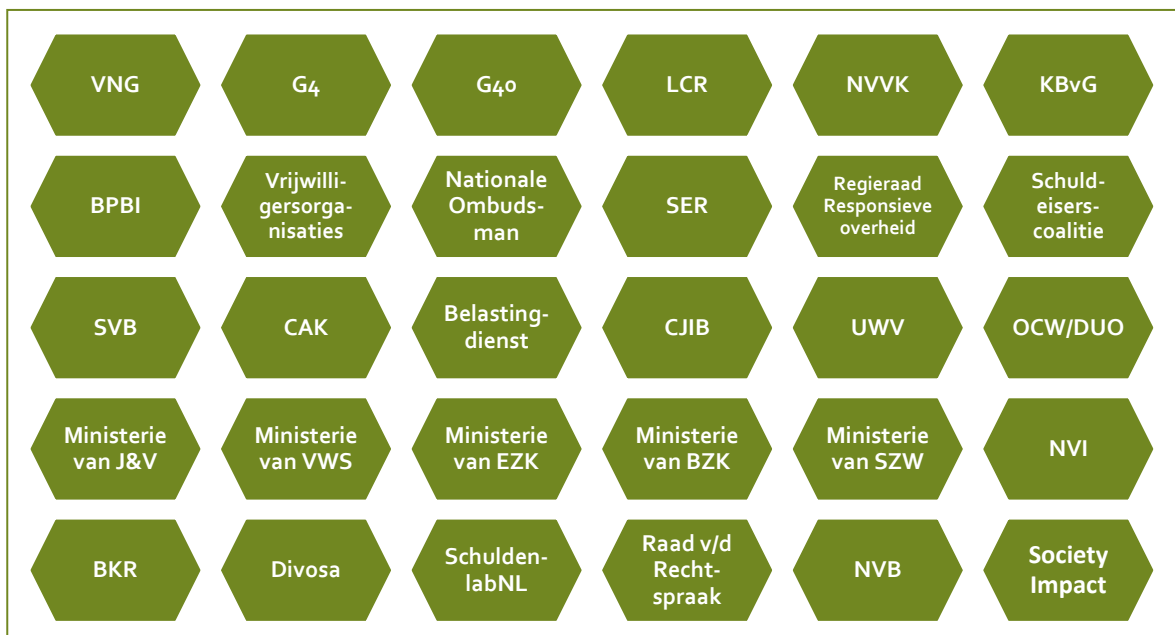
VNG

G4

G40

LCR

NVVK

KBvG

BPBI

Vrijwilligersorganisaties

Nationale Ombudsman

SER

Regieraad Responsieve overheid

Schuldeiserscoalitie

SVB

CAK

Belastingdienst

CJIB

UWV

OCW/DUO

Ministerie van J&V

Ministerie van VWS

Ministerie van EZK

Ministerie van BZK

Ministerie van SZW

NVI

BKR

Divosa

SchuldenlabNL

Raad v/d Rechtspraak

NVB

Society Impact